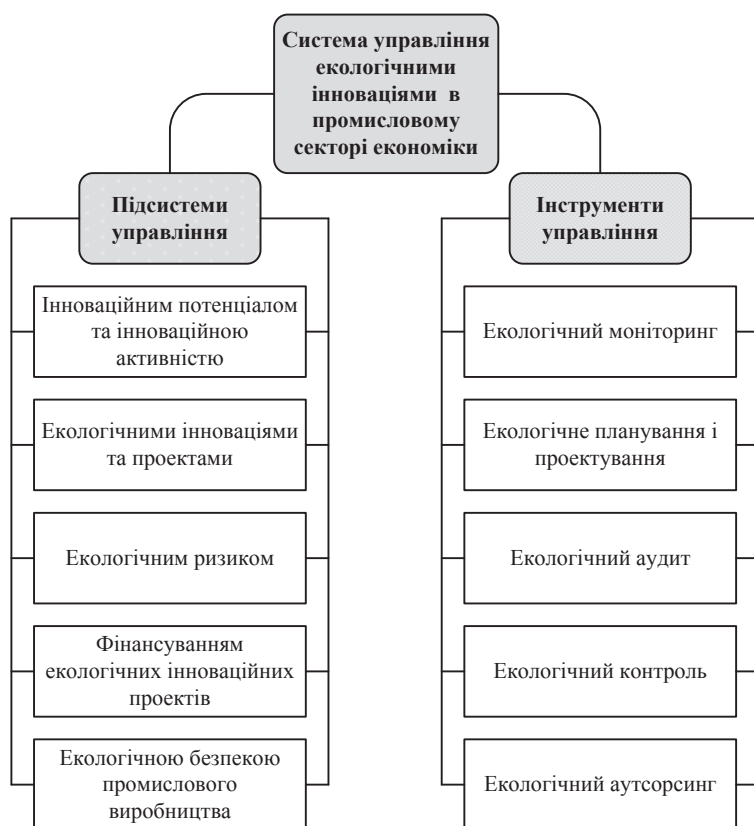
Система управління екологічними інноваціями в промисловому секторі економіки

Підсистеми управління

Інноваційним потенціалом та інноваційною активністю

Екологічними інноваціями та проектами

Екологічним ризиком

Фінансуванням екологічних інноваційних проектів

Екологічною безпекою промислового виробництва

Інструменти управління

Екологічний моніторинг

Екологічне планування і проектування

Екологічний аудит

Екологічний контроль

Екологічний аутсорсинг